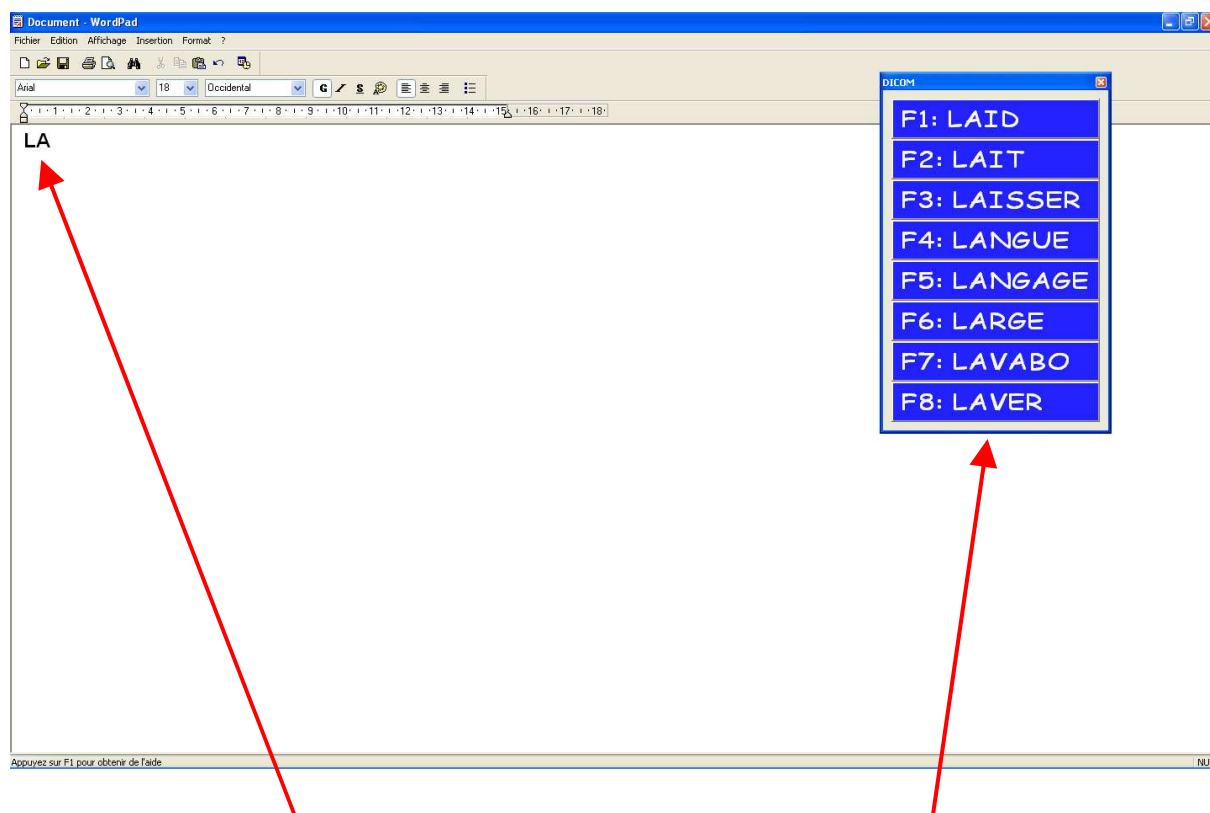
Document - WordPad

Fichier Edition Affichage Insertion Format ?

Arial 18 Occidental G / S

1 2 3 4 5 6 7 8 9 10 11 12 13 14 15 16 17 18

LA

DICOM

F1: LAID
F2: LAIT
F3: LAISSER
F4: LANGUE
F5: LANGAGE
F6: LARGE
F7: LAVABO
F8: LAVER

Appuyez sur F1 pour obtenir de l'aide

NU